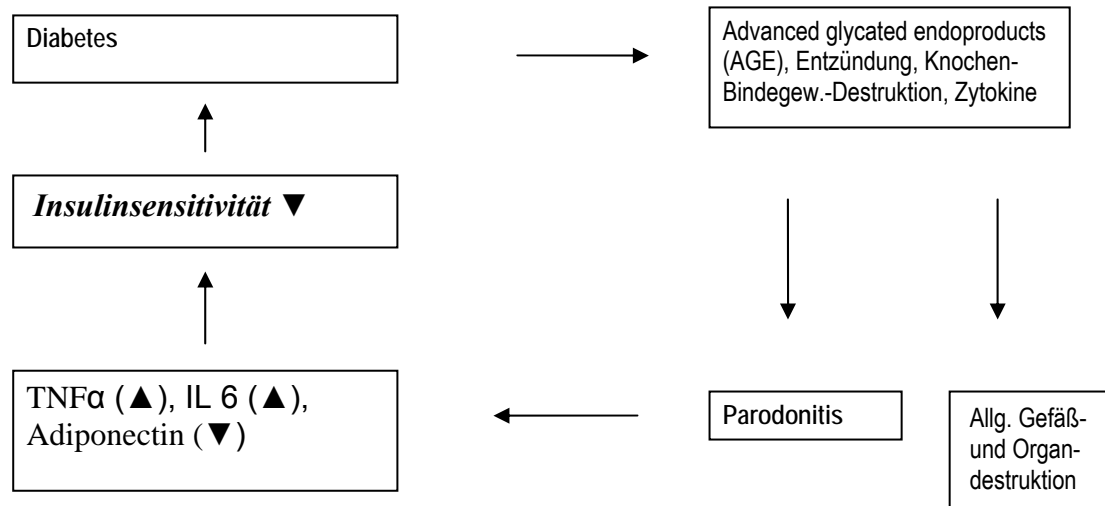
Diabetes

Advanced glycated endoproducts (AGE), Entzündung, Knochen-Bindegew.-Destruktion, Zytokine

*Insulinsensitivität* ▼

TNFα (▲), IL 6 (▲), Adiponectin (▼)

Parodonitis

Allg. Gefäß- und Organdestruktion